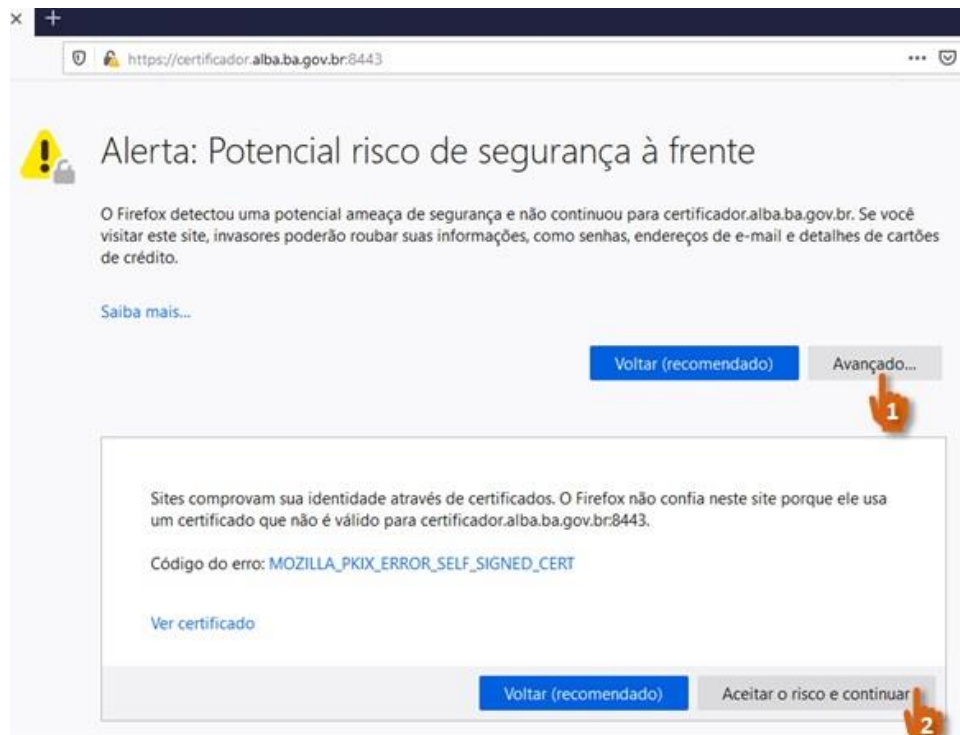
×  +

https://certificador.alba.ba.gov.br:8443

Alerta: Potencial risco de segurança à frente

O Firefox detectou uma potencial ameaça de segurança e não continuou para certificador.alba.ba.gov.br. Se você visitar este site, invasores poderão roubar suas informações, como senhas, endereços de e-mail e detalhes de cartões de crédito.

Saiba mais...

Voltar (recomendado)  Avançado...

1

Sites comprovam sua identidade através de certificados. O Firefox não confia neste site porque ele usa um certificado que não é válido para certificador.alba.ba.gov.br:8443.

Código do erro: MOZILLA_PKIX_ERROR_SELF_SIGNED_CERT

Ver certificado

Voltar (recomendado)  Aceitar o risco e continuar

2